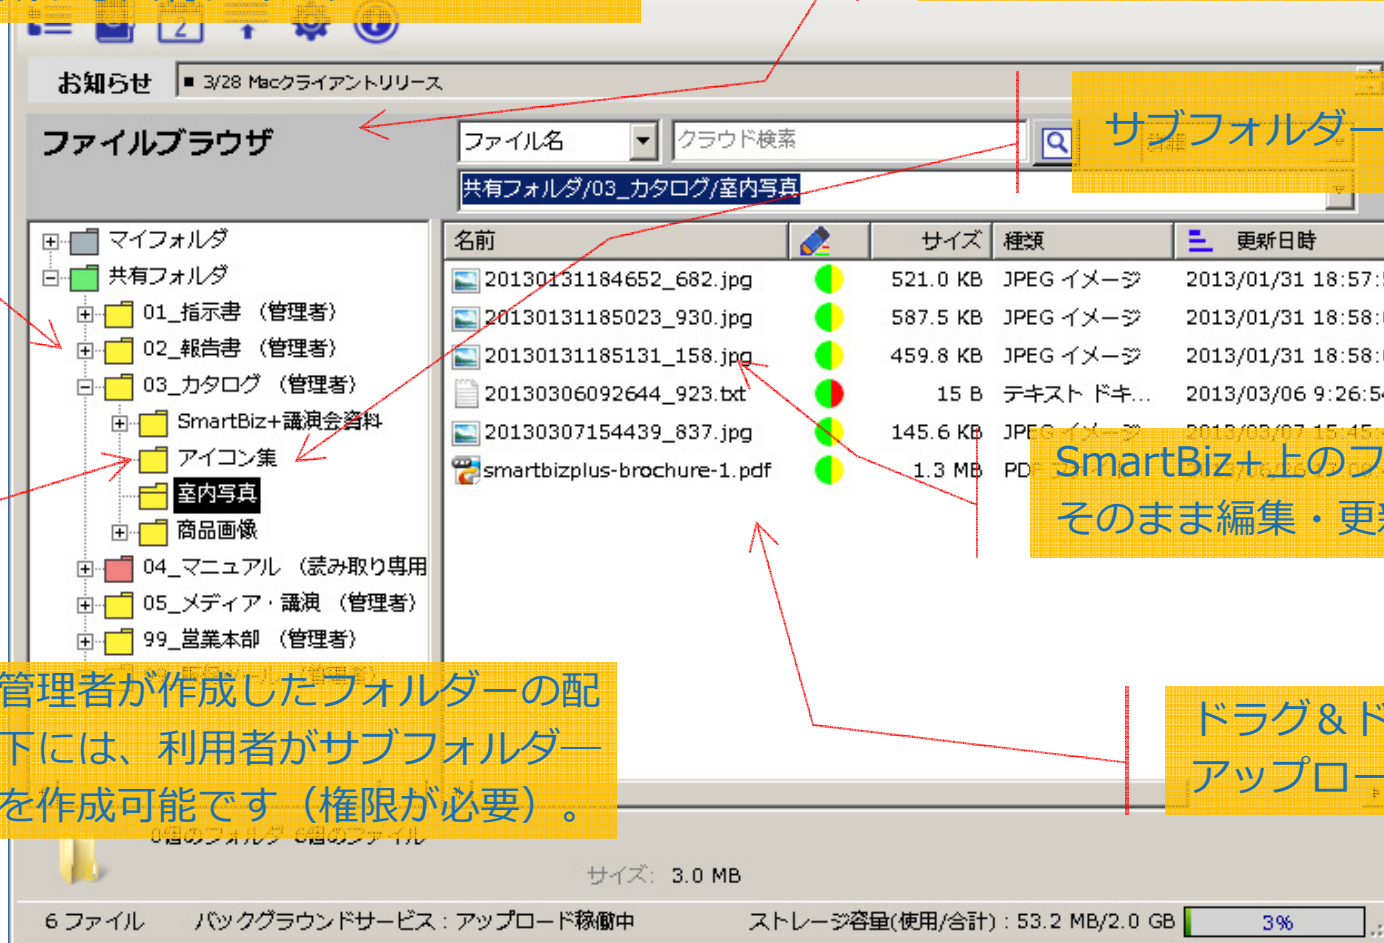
お知らせ ■ 3/28 Macクライアントリリース

ファイルブラウザ

ファイル名

クラウド検索

共有フォルダ/03_カタログ/室内写真

サブフォルダー

マイフォルダ
共有フォルダ
01_指示書 （管理者）
02_報告書 （管理者）
03_カタログ （管理者）
SmartBiz+議演会資料
アイコン集
室内写真
商品画像
04_マニュアル （読み取り専用
05_メディア・議演 （管理者）
99_営業本部 （管理者）

| 名前 | | サイズ | 種類 | 更新日時 |
|---|---|---|---|---|
| 20130131184652_682.jpg | | 521.0 KB | JPEG イメージ | 2013/01/31 18:57: |
| 20130131185023_930.jpg | | 587.5 KB | JPEG イメージ | 2013/01/31 18:58: |
| 20130131185131_158.jpg | | 459.8 KB | JPEG イメージ | 2013/01/31 18:58: |
| 20130306092644_923.txt | | 15 B | テキスト ドキ... | 2013/03/06 9:26:5 |
| 20130307154439_837.jpg | | 145.6 KB | JPEG イメージ | 2013/03/07 15:45 |
| smartbizplus-brochure-1.pdf | | 1.3 MB | PD | |

SmartBiz+上のフ
そのまま編集・更

管理者が作成したフォルダーの配下には、利用者がサブフォルダーを作成可能です（権限が必要）。

ドラッグ＆ド
アップロー

0個のフォルダ 6個のファイル

サイズ: 3.0 MB

6 ファイル バックグラウンドサービス：アップロード稼働中 ストレージ容量(使用/合計)：53.2 MB/2.0 GB 3%